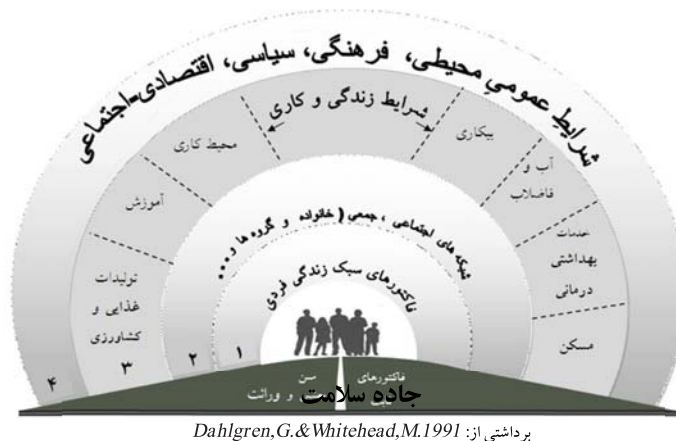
شرایط عمومی محیطی، فرهنگی، سیاسی، اقتصادی-اجتماعی

شرایط زندگی و کاری

محیط کاری

بیکاری

آموزش

آب و فاضلاب

خدمات بهداشتی درمانی

تولیدات غذایی و کشاورزی

مسکن

شبکه های اجتماعی ، جمعی ( خانواده و گروه ها ، ... )

فاکتورهای سبک زندگی فردی

فاکتورهای سن و وراثت

جاده سلامت

۴ ۳ ۲ ۱

برداشتی از: Dahlgren,G.&Whitehead,M.1991